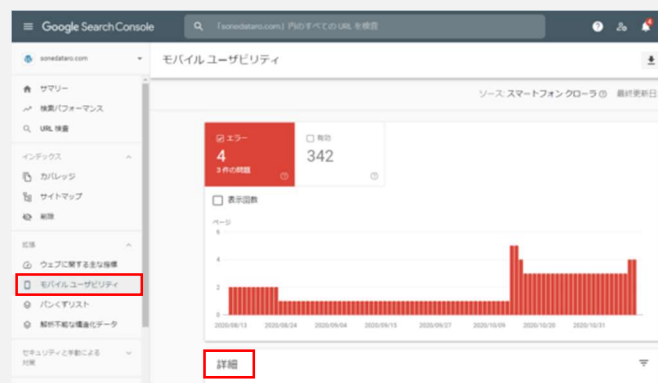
Google Search Console

「sonedataro.com」内のすべての URL を検査

sonedataro.com

サマリー
検索パフォーマンス
URL 検査

インデックス
カバレッジ
サイトマップ
削除

拡張
ウェブに関する主な指標
モバイル ユーザビリティ
パンくずリスト
解析不能な構造化データ

セキュリティと手動による対策

モバイル ユーザビリティ

ソース: スマートフォン クローラ
最終更新日

エラー
4
3 件の問題

有効
342

表示回数

ページ
6
4
2
0

2020/08/13
2020/08/24
2020/09/04
2020/09/15
2020/09/27
2020/10/09
2020/10/20
2020/10/31

詳細